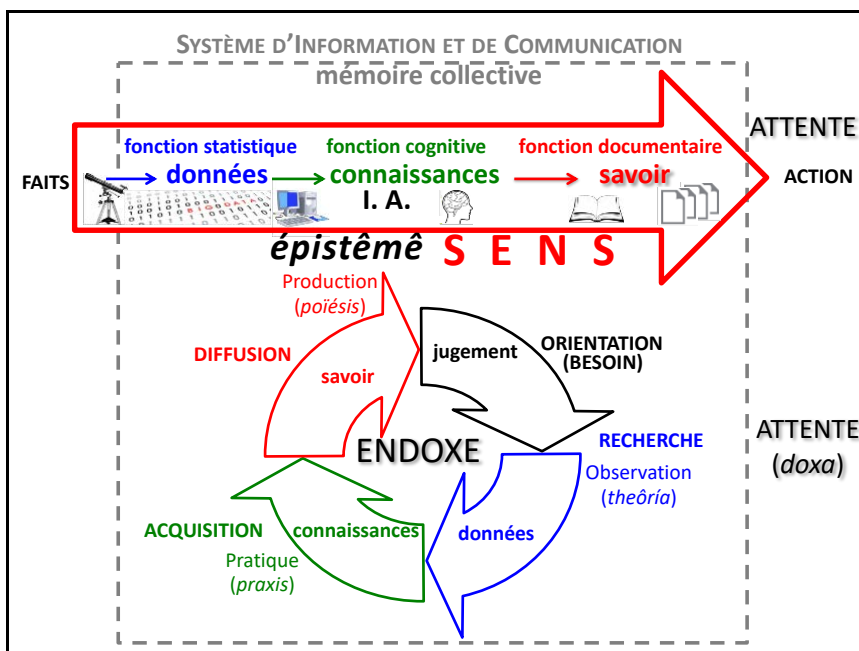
SYSTÈME D'INFORMATION ET DE COMMUNICATION
mémoire collective

ATTENTE

FAITS

fonction statistique
données

fonction cognitive
connaissances

I. A.

fonction documentaire
savoir

ACTION

épistêmê

S E N S

Production
(poïésis)

DIFFUSION

savoir

jugement

ORIENTATION
(BESOIN)

ENDOXE

RECHERCHE
Observation
(theôría)

ATTENTE
(doxa)

ACQUISITION
Pratique
(praxis)

connaissances

données